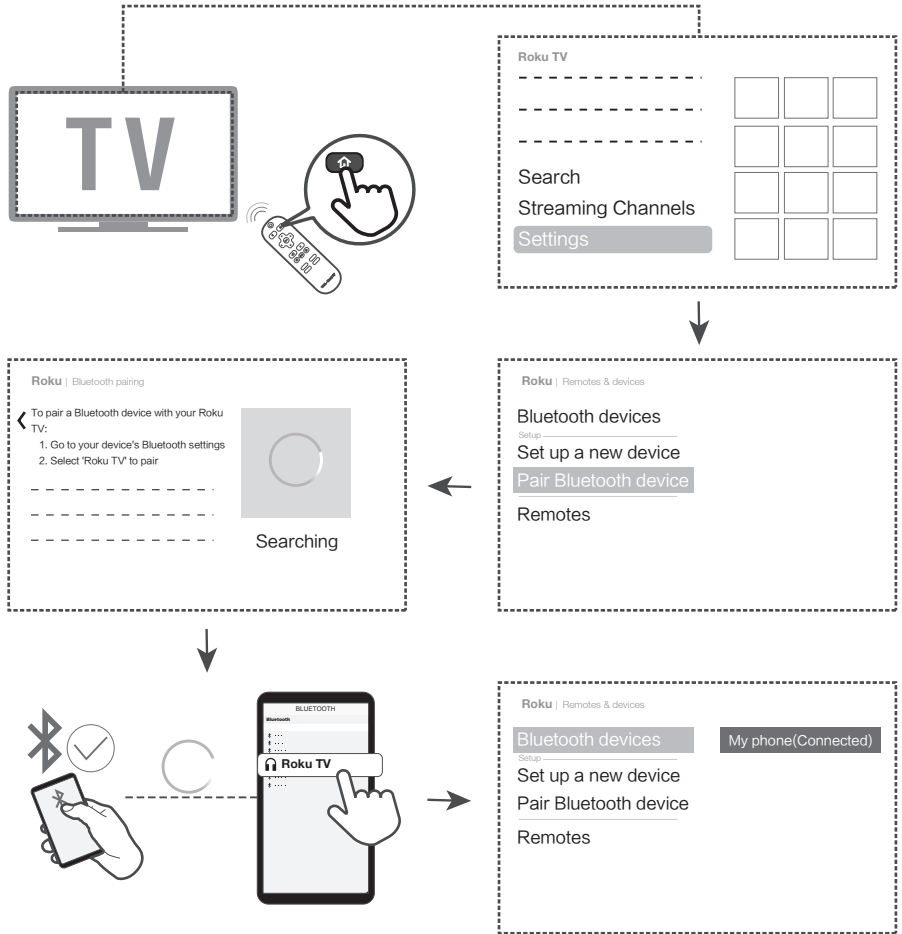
TV

Roku TV

Search

Streaming Channels

Settings

Roku | Bluetooth pairing

To pair a Bluetooth device with your Roku TV:

1. Go to your device's Bluetooth settings

2. Select 'Roku TV' to pair

Searching

Roku | Remotes & devices

Bluetooth devices

Setup

Set up a new device

Pair Bluetooth device

Remotes

BLUETOOTH

Bluetooth

Roku TV

Roku | Remotes & devices

Bluetooth devices

My phone(Connected)

Setup

Set up a new device

Pair Bluetooth device

Remotes